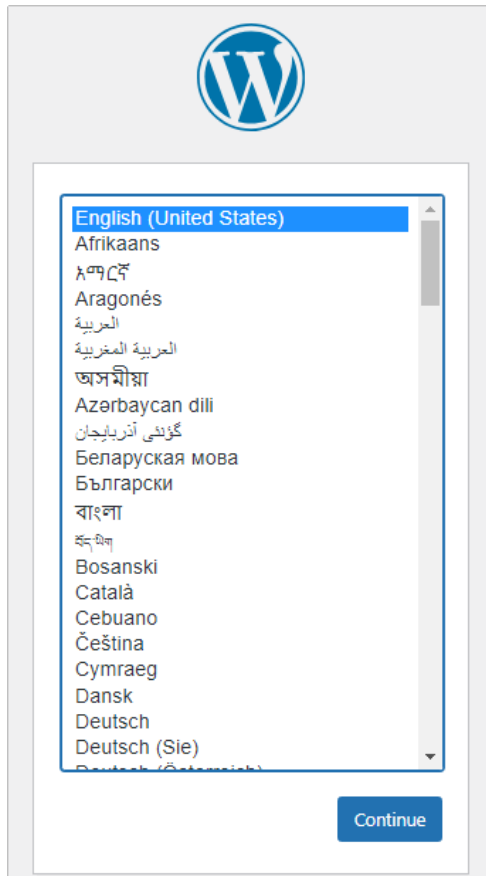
English (United States)
Afrikaans
አማርኛ
Aragonés
العربية
العربية المغربية
অসমীয়া
Azərbaycan dili
گؤنئی آذربایجان
Беларуская мова
Български
বাংলা
བོད་ཡིག
Bosanski
Català
Cebuano
Čeština
Cymraeg
Dansk
Deutsch
Deutsch (Sie)
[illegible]

Continue